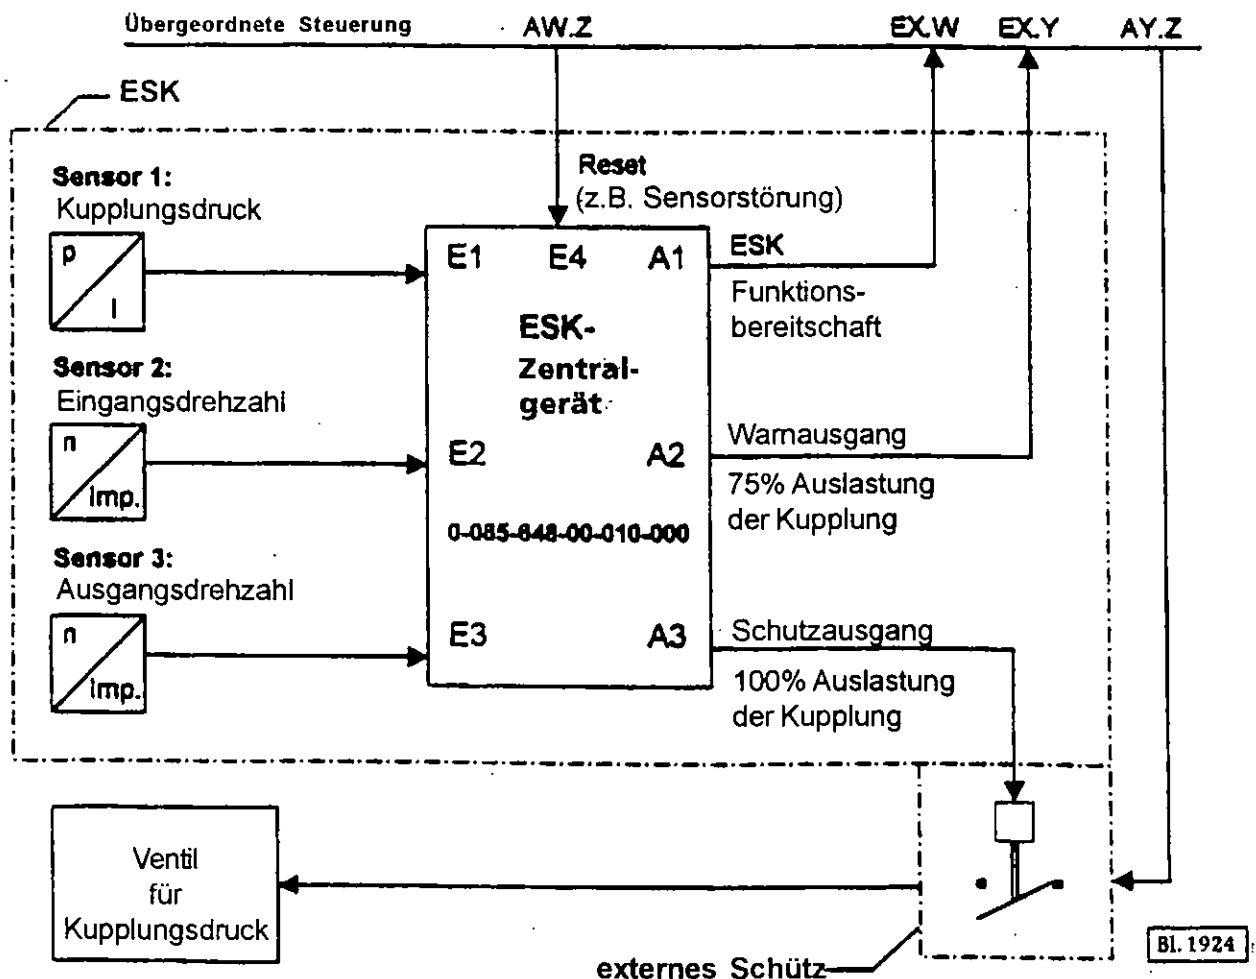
Übergeordnete Steuerung AW.Z EX.W EX.Y AY.Z

ESK

Sensor 1:
Kupplungsdruck

p
I

Reset
(z.B. Sensorstörung)

E1 E4 A1

ESK
Funktionsbereitschaft

ESK-
Zentralgerät

Sensor 2:
Eingangsdrehzahl

n
Imp.

E2 A2

Warnausgang
75% Auslastung der Kupplung

0-085-848-00-010-000

Sensor 3:
Ausgangsdrehzahl

n
Imp.

E3 A3

Schutzausgang
100% Auslastung der Kupplung

Ventil
für
Kupplungsdruck

externes Schütz

Bl. 1924